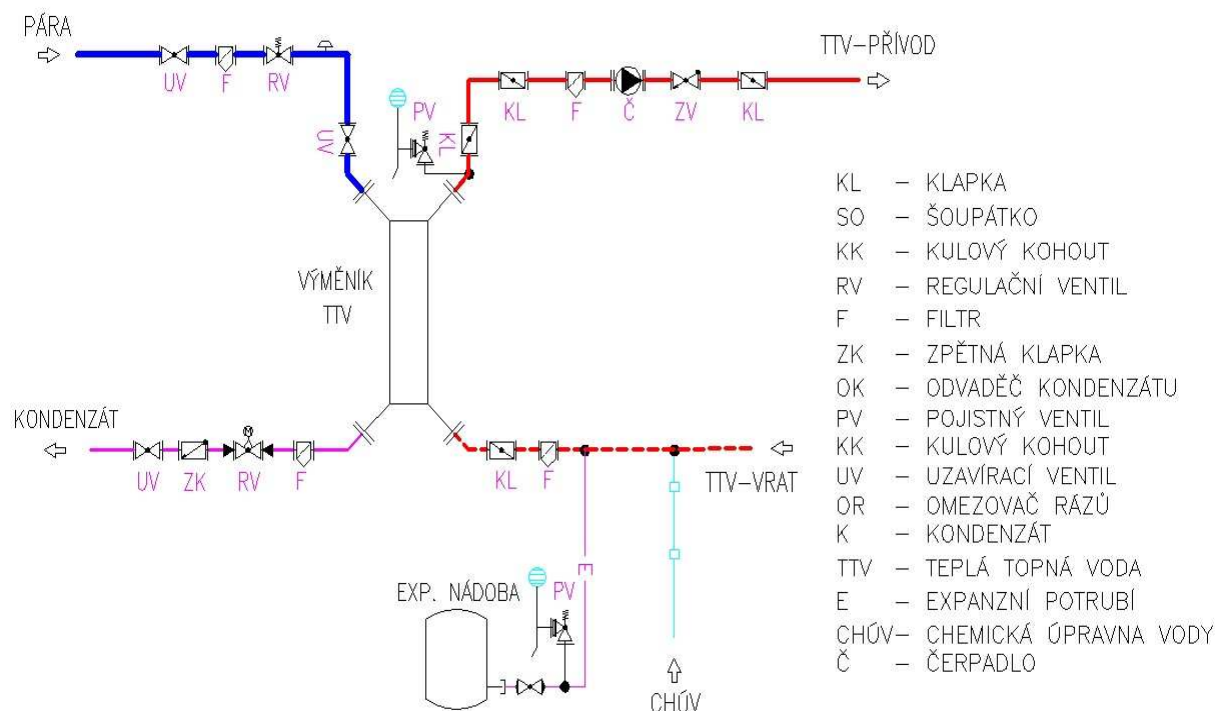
PÁRA

UV F RV

UV

PV

KL

KL F Č ZV KL

TTV–PŘÍVOD

VÝMĚNÍK TTV

KONDENZÁT

UV ZK RV F

KL F

TTV–VRAT

E

EXP. NÁDOBA

PV

CHÚV

| | | |
|---|---|---|
| KL | – | KLAPKA |
| SO | – | ŠOUPÁTKO |
| KK | – | KULOVÝ KOHOUT |
| RV | – | REGULAČNÍ VENTIL |
| F | – | FILTR |
| ZK | – | ZPĚTNÁ KLAPKA |
| OK | – | ODVADĚČ KONDENZÁTU |
| PV | – | POJISTNÝ VENTIL |
| KK | – | KULOVÝ KOHOUT |
| UV | – | UZAVÍRACÍ VENTIL |
| OR | – | OMEZOVAČ RÁZŮ |
| K | – | KONDENZÁT |
| TTV | – | TEPLÁ TOPNÁ VODA |
| E | – | EXPANZNÍ POTRUBÍ |
| CHÚV | – | CHEMICKÁ ÚPRAVNA VODY |
| Č | – | ČERPADLO |